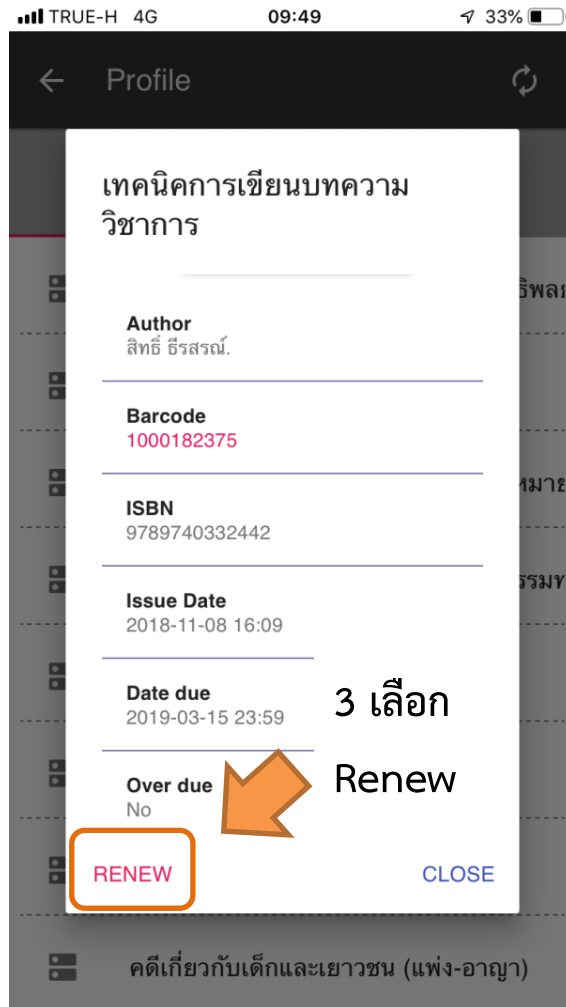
TRUE-H 4G 09:49 33%

Profile

เทคนิคการเขียนบทความวิชาการ

Author
สิทธิ์ ธีรสรณ์.

Barcode
1000182375

ISBN
9789740332442

Issue Date
2018-11-08 16:09

Date due
2019-03-15 23:59

Over due
No

3 เลือก

Renew

RENEW

CLOSE

ริพลก

หมาย

รรมท

คดีเกี่ยวกับเด็กและเยาวชน (แพ่ง-อาญา)